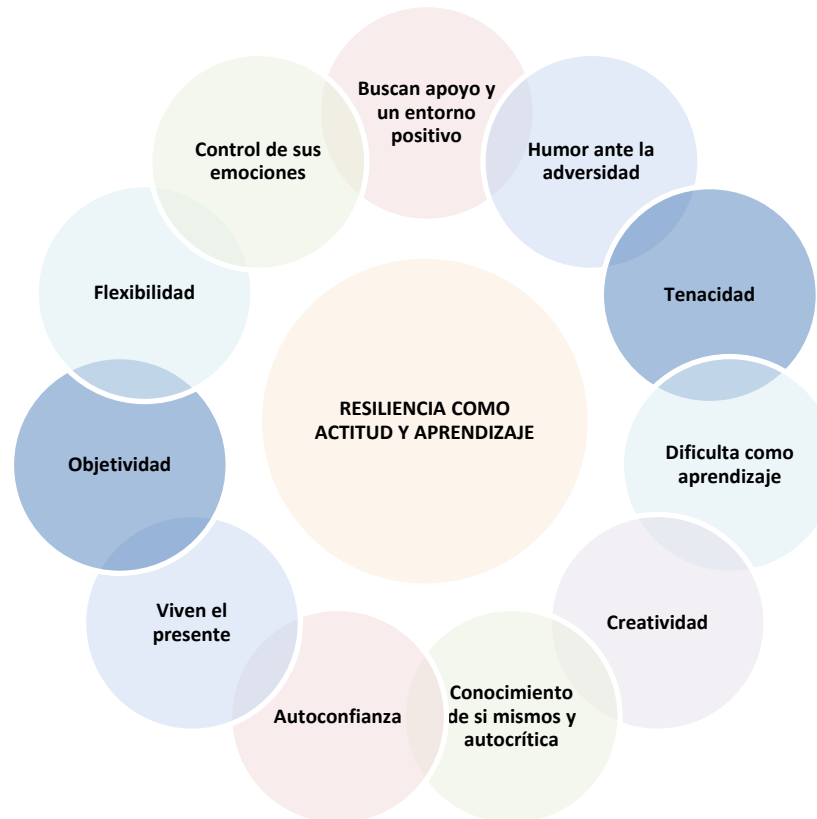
RESILIENCIA COMO ACTITUD Y APRENDIZAJE

Buscan apoyo y un entorno positivo

Humor ante la adversidad

Tenacidad

Dificulta como aprendizaje

Creatividad

Conocimiento de si mismos y autocrítica

Autoconfianza

Viven el presente

Objetividad

Flexibilidad

Control de sus emociones